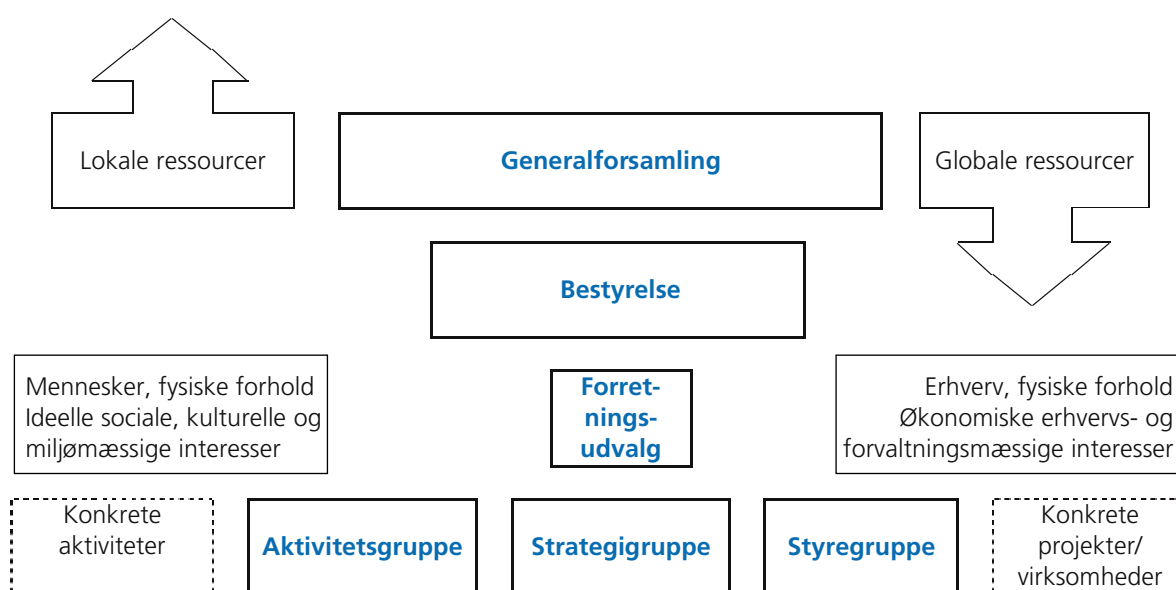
Lokale ressourcer

Generalforsamling

Globale ressourcer

Bestyrelse

Mennesker, fysiske forhold Ideelle sociale, kulturelle og miljømæssige interesser

Forretningsudvalg

Erhverv, fysiske forhold Økonomiske erhvervs- og forvaltningsmæssige interesser

Konkrete aktiviteter

Aktivitetsgruppe

Strategigruppe

Styregruppe

Konkrete projekter/ virksomheder